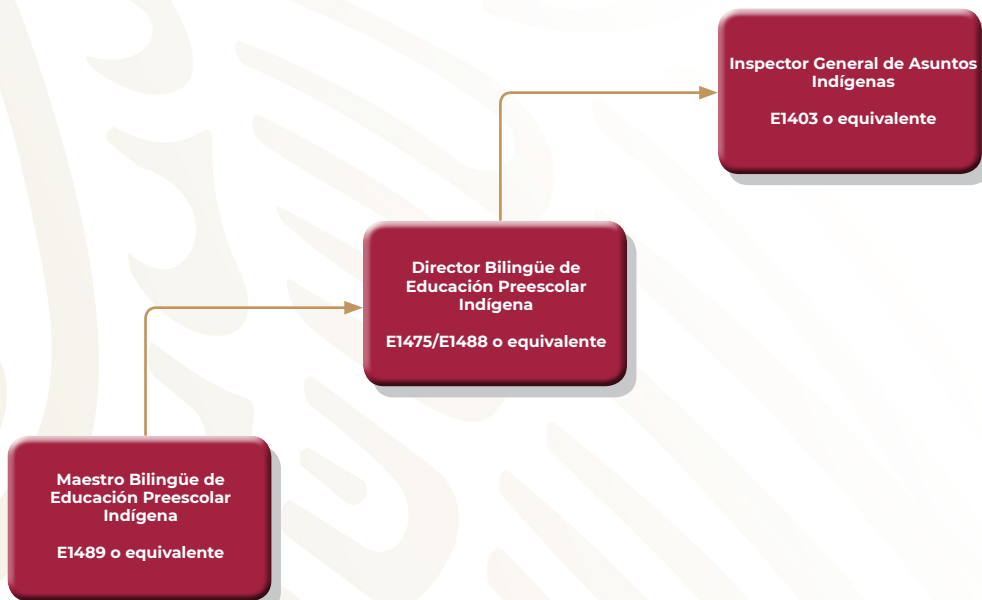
Inspector General de Asuntos Indígenas

E1403 o equivalente

Director Bilingüe de Educación Preescolar Indígena

E1475/E1488 o equivalente

Maestro Bilingüe de Educación Preescolar Indígena

E1489 o equivalente